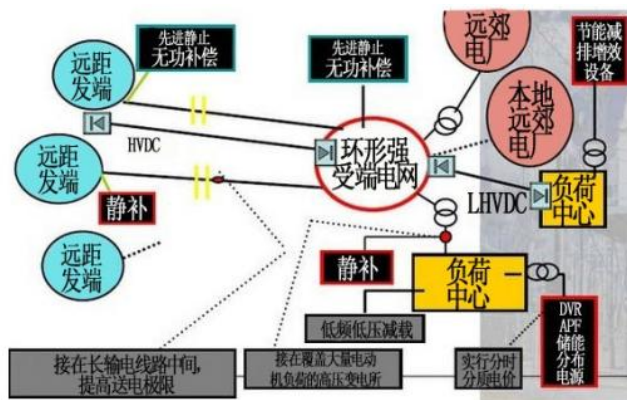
远距发端

先进静止无功补偿

先进静止无功补偿

远郊电厂

节能减排增效设备

HVDC

本地远郊电厂

远距发端

环形强受端电网

静补

LHVDC

负荷中心

远距发端

静补

负荷中心

低频低压减载

DVR APF 储能分布电源

接在长输电线路中间，提高送电极限

接在覆盖大量电动机负荷的高压变电所

实行分时分质电价